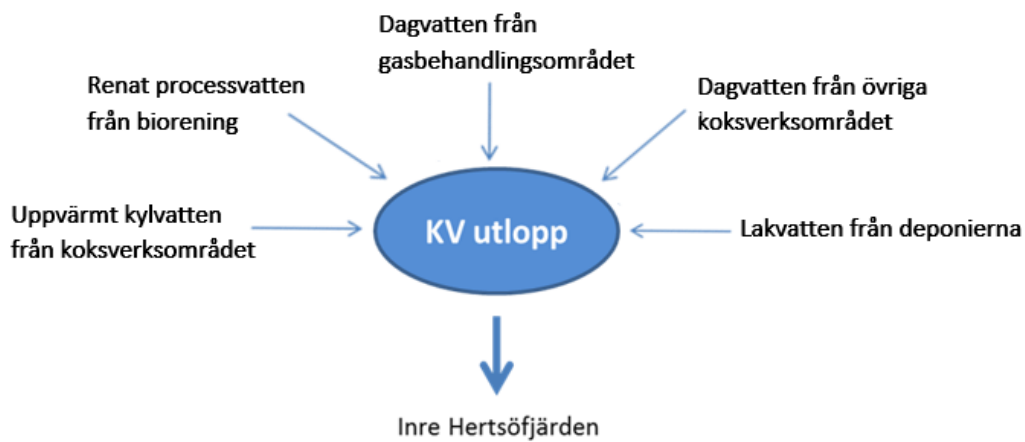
Dagvatten från gasbehandlingsområdet

Renat processvatten från biorening

Dagvatten från övriga koksverksområdet

Uppvärmt kylvatten från koksverksområdet

KV utlopp

Lakvatten från deponierna

Inre Hertsöfjärden